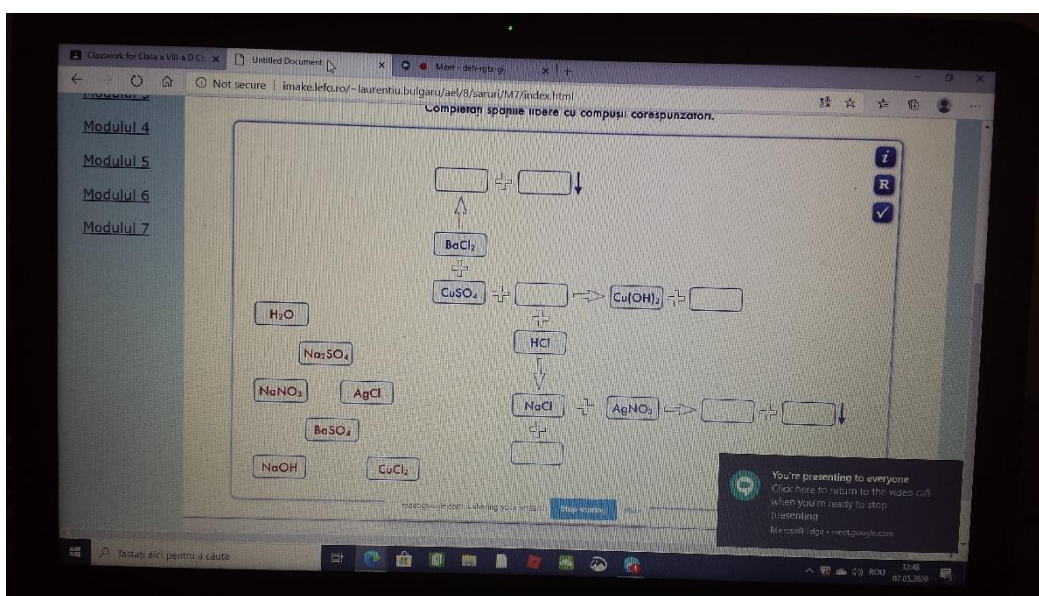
Classwork for Clasa a VIII-a D Ch × Untitled Document × Meet - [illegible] ×

Not secure | imake.lefo.ro/~laurentiu.bulgaru/ael/8/saruri/M7/index.html

Completați spațiile libere cu compușii corespunzători.

Modulul 4
Modulul 5
Modulul 6
Modulul 7

i
R
✓

+ ↓

$BaCl_2$
+
$CuSO_4$ + → $Cu(OH)_2$ +
+
HCl
NaCl + $AgNO_3$ → + ↓
+

$H_2O$
$Na_2SO_4$
$NaNO_3$
AgCl
$BaSO_4$
NaOH
$CuCl_2$

meet.google.com is sharing your screen. Stop sharing Hide

You're presenting to everyone
Click here to return to the video call when you're ready to stop presenting
Microsoft Edge • meet.google.com

Tastați aici pentru a căuta

ROU 12:48 07.05.2020